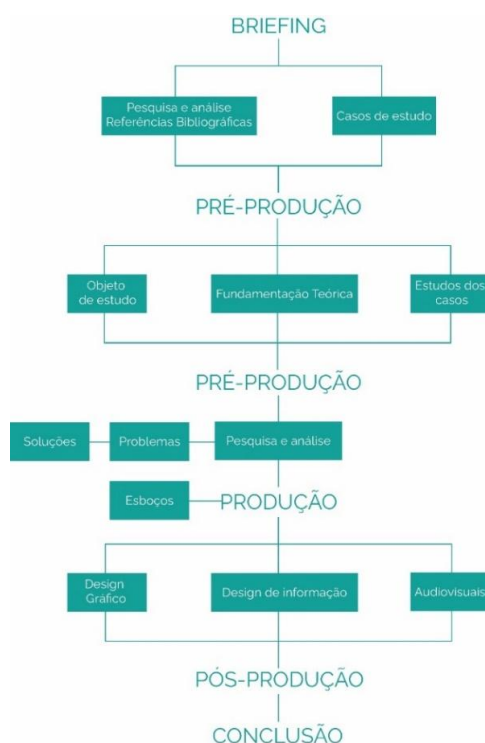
BRIEFING

Pesquisa e análise
Referências Bibliográficas

Casos de estudo

PRÉ-PRODUÇÃO

Objeto de estudo

Fundamentação Teórica

Estudos dos casos

PRÉ-PRODUÇÃO

Soluções

Problemas

Pesquisa e análise

Esboços

PRODUÇÃO

Design Gráfico

Design de informação

Audiovisuais

PÓS-PRODUÇÃO

CONCLUSÃO